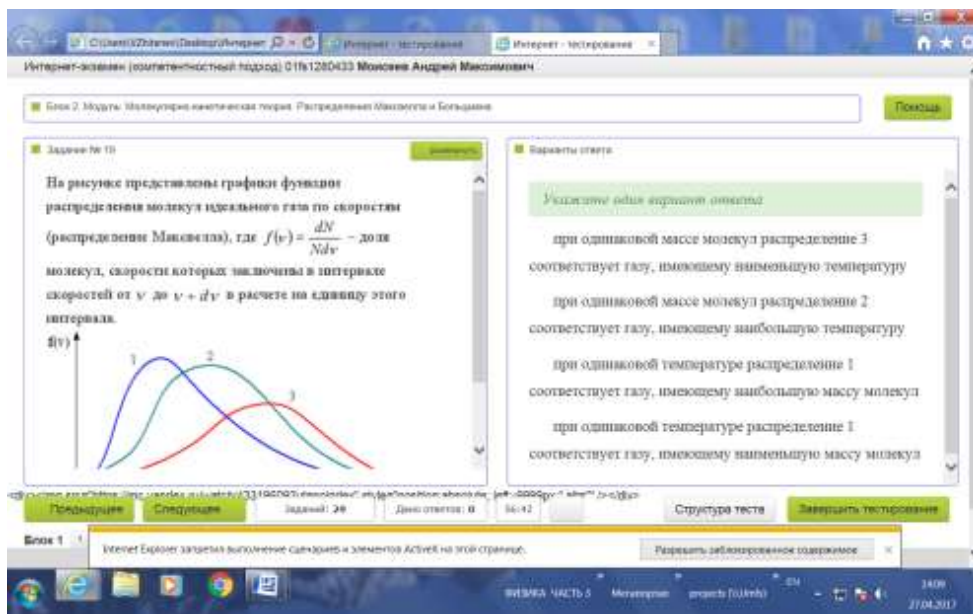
C:\Users\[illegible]\Desktop\Интернет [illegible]
Интернет - тестирование
Интернет - тестирование

Интернет-экзамен (компетентностный подход) 01fk1280433 Моисеев Андрей Максимович

Блок 2. Модуль: Молекулярно-кинетическая теория. Распределения Максвелла и Больцмана

Помощь

Задание № 19

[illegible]

На рисунке представлены графики функции распределения молекул идеального газа по скоростям (распределение Максвелла), где $f(v) = \frac{dN}{Ndv}$ – доля молекул, скорости которых заключены в интервале скоростей от $v$ до $v + dv$ в расчете на единицу этого интервала.

f(v)

1

2

3

Варианты ответа

Укажите один вариант ответа

при одинаковой массе молекул распределение 3 соответствует газу, имеющему наименьшую температуру

при одинаковой массе молекул распределение 2 соответствует газу, имеющему наибольшую температуру

при одинаковой температуре распределение 1 соответствует газу, имеющему наибольшую массу молекул

при одинаковой температуре распределение 1 соответствует газу, имеющему наименьшую массу молекул

Предыдущее

Следующее

Заданий: 39

Дано ответов: 0

56:42

Структура теста

Завершить тестирование

Блок 1

Internet Explorer запретил выполнение сценариев и элементов ActiveX на этой странице.

Разрешить заблокированное содержимое

ФИЗИКА ЧАСТЬ 3

projects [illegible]

EN

14:09

27.04.2017